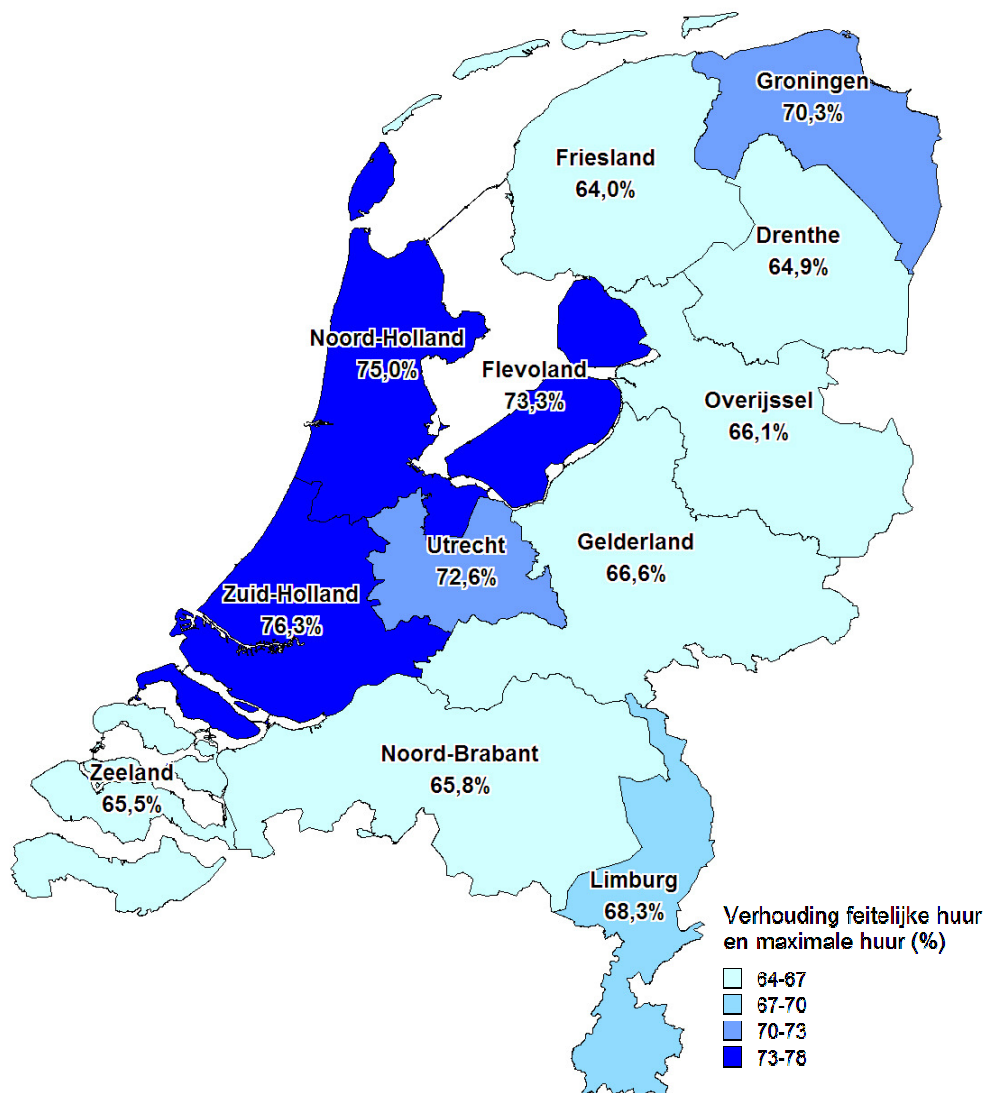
Groningen
70,3%

Friesland
64,0%

Drenthe
64,9%

Noord-Holland
75,0%

Flevoland
73,3%

Overijssel
66,1%

Utrecht
72,6%

Gelderland
66,6%

Zuid-Holland
76,3%

Noord-Brabant
65,8%

Zeeland
65,5%

Limburg
68,3%

Verhouding feitelijke huur en maximale huur (%)

64-67
67-70
70-73
73-76